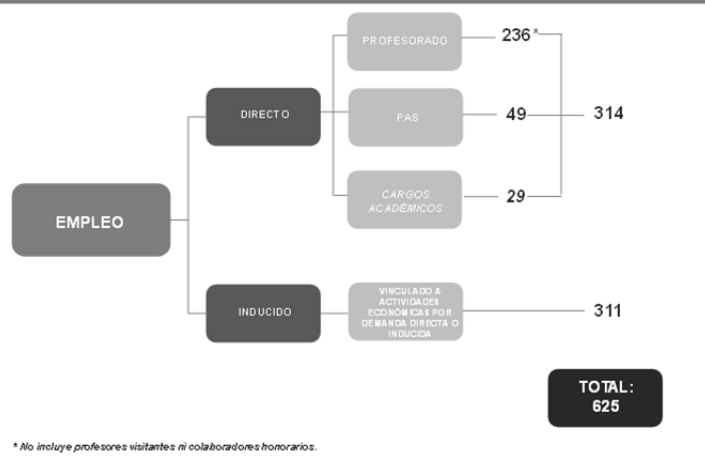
EMPLEO

DIRECTO

PROFESORADO — 236*

PAS — 49

CARGOS ACADÉMICOS — 29

314

INDUCIDO

VINCULADO A ACTIVIDADES ECONÓMICAS POR DEMANDA DIRECTA O INDUCIDA — 311

TOTAL: 625

* No incluye profesores visitantes ni colaboradores honorarios.